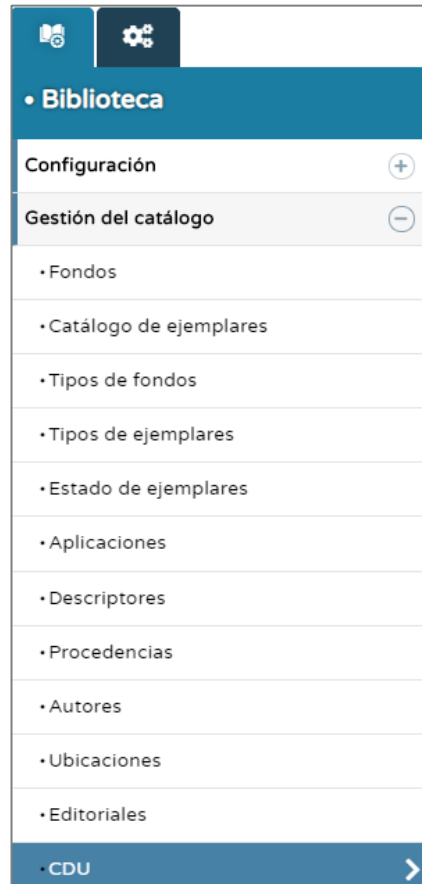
• Biblioteca

Configuración

Gestión del catálogo

• Fondos

• Catálogo de ejemplares

• Tipos de fondos

• Tipos de ejemplares

• Estado de ejemplares

• Aplicaciones

• Descriptores

• Procedencias

• Autores

• Ubicaciones

• Editoriales

• CDU